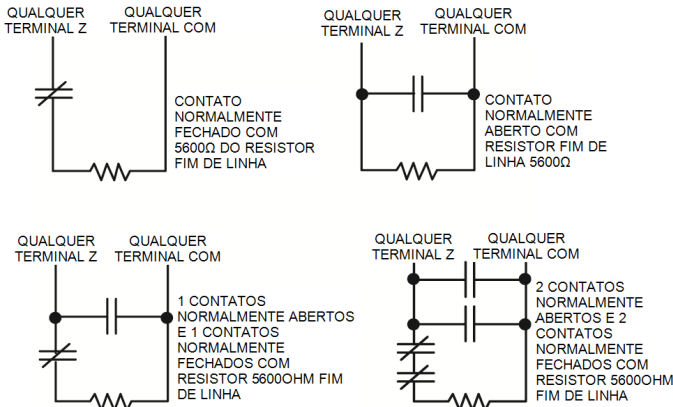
QUALQUER TERMINAL Z

QUALQUER TERMINAL COM

CONTATO NORMALMENTE FECHADO COM 5600Ω DO RESISTOR FIM DE LINHA

QUALQUER TERMINAL Z

QUALQUER TERMINAL COM

CONTATO NORMALMENTE ABERTO COM RESISTOR FIM DE LINHA 5600Ω

QUALQUER TERMINAL Z

QUALQUER TERMINAL COM

1 CONTATOS NORMALMENTE ABERTOS E 1 CONTATOS NORMALMENTE FECHADOS COM RESISTOR 5600OHM FIM DE LINHA

QUALQUER TERMINAL Z

QUALQUER TERMINAL COM

2 CONTATOS NORMALMENTE ABERTOS E 2 CONTATOS NORMALMENTE FECHADOS COM RESISTOR 5600OHM FIM DE LINHA